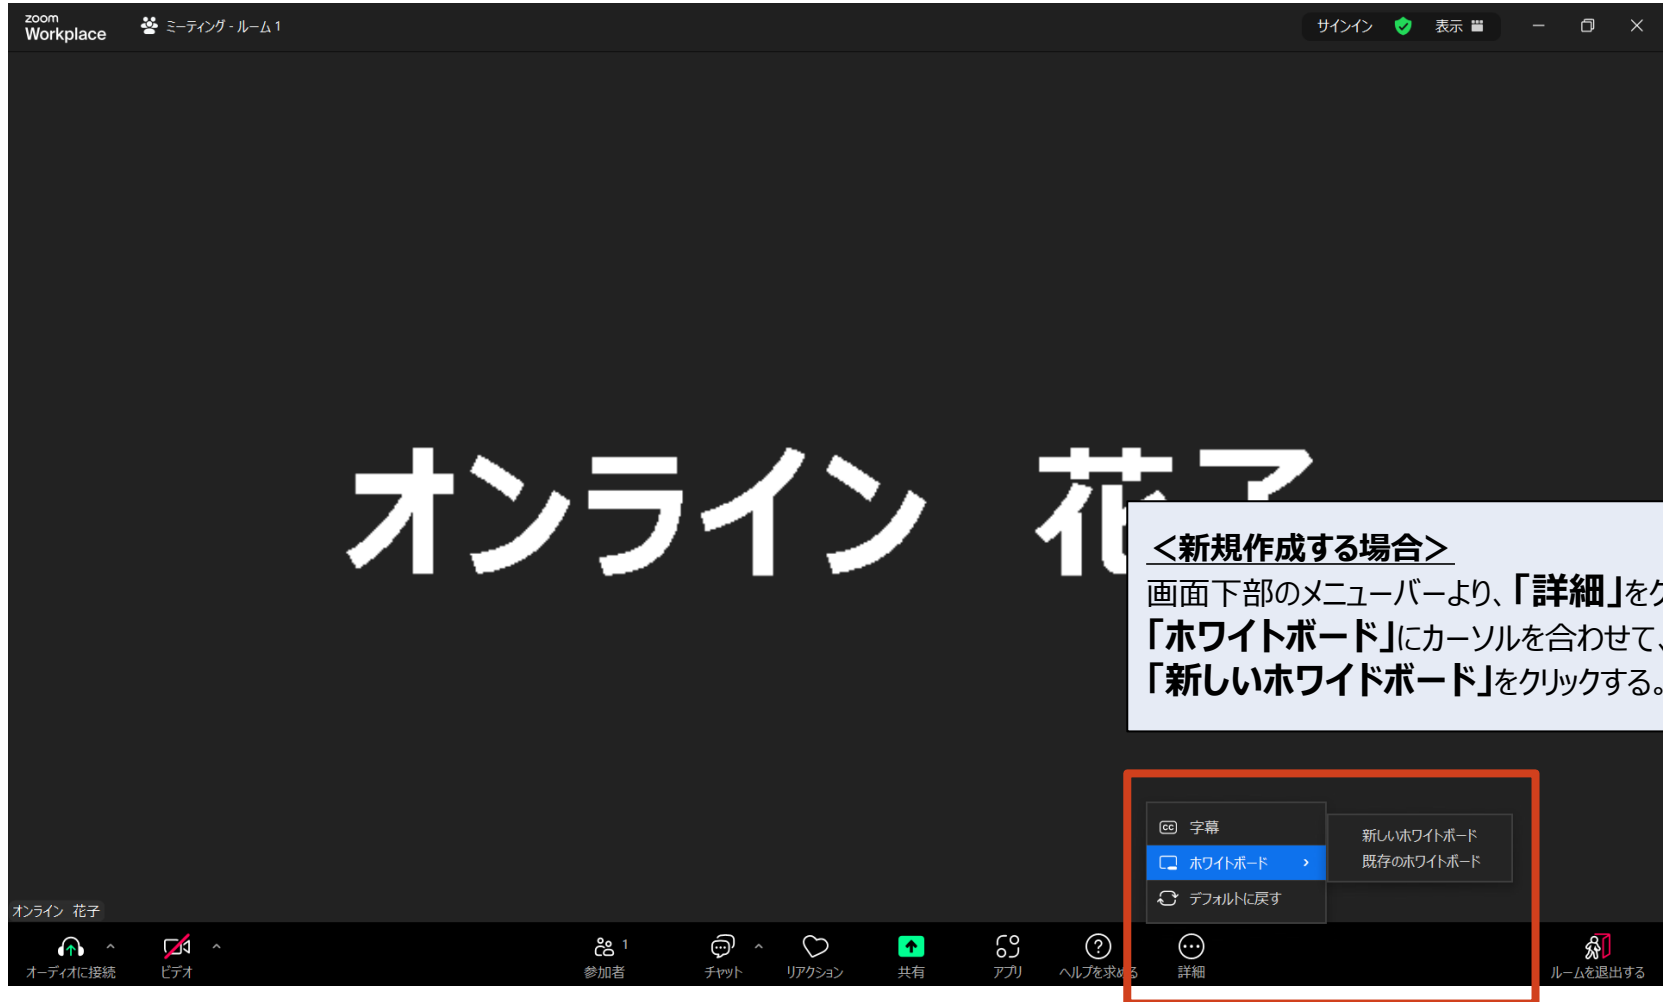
zoom Workplace

ミーティング - ルーム 1

サインイン 表示

オンライン 花子

<新規作成する場合>
画面下部のメニューバーより、「詳細」を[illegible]
「ホワイトボード」にカーソルを合わせて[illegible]
「新しいホワイドボード」をクリックする。

字幕
ホワイトボード
デフォルトに戻す

新しいホワイトボード
既存のホワイトボード

オンライン 花子

オーディオに接続
ビデオ
参加者 1
チャット
リアクション
共有
アプリ
ヘルプを求める
詳細
ルームを退出する